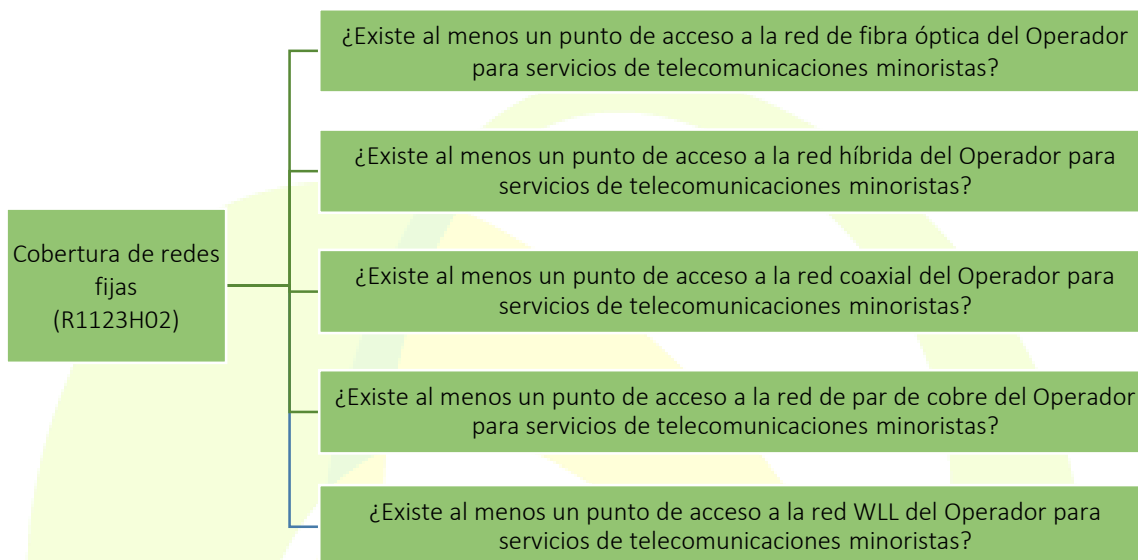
Cobertura de redes fijas (R1123H02)

¿Existe al menos un punto de acceso a la red de fibra óptica del Operador para servicios de telecomunicaciones minoristas?

¿Existe al menos un punto de acceso a la red híbrida del Operador para servicios de telecomunicaciones minoristas?

¿Existe al menos un punto de acceso a la red coaxial del Operador para servicios de telecomunicaciones minoristas?

¿Existe al menos un punto de acceso a la red de par de cobre del Operador para servicios de telecomunicaciones minoristas?

¿Existe al menos un punto de acceso a la red WLL del Operador para servicios de telecomunicaciones minoristas?